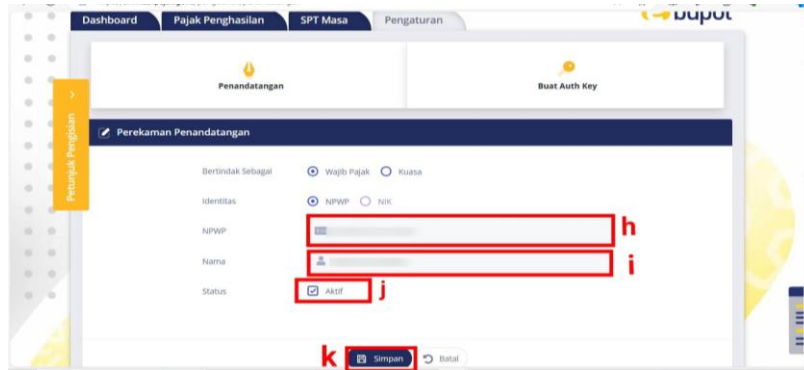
Dashboard
Pajak Penghasilan
SPT Masa
Pengaturan

bupot

Penandatangan

Buat Auth Key

Petunjuk Pengisian

Perekaman Penandatangan

Bertindak Sebagai
Wajib Pajak
Kuasa

Identitas
NPWP
NIK

NPWP
h

Nama
i

Status
Aktif
j

k
Simpan
Batal